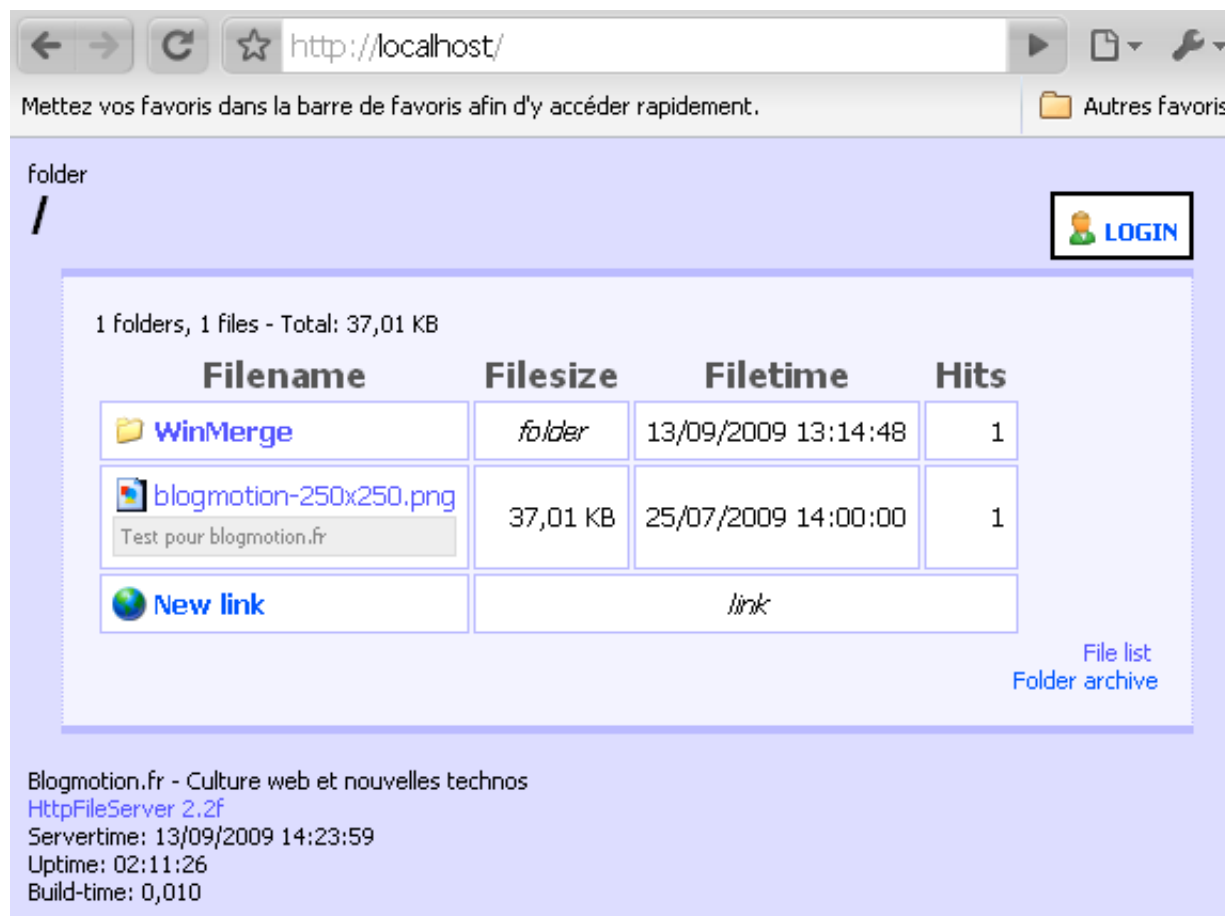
http://localhost/

Mettez vos favoris dans la barre de favoris afin d'y accéder rapidement.

Autres favoris

folder
/

LOGIN

1 folders, 1 files - Total: 37,01 KB

| Filename | Filesize | Filetime | Hits |
|---|---|---|---|
| WinMerge | folder | 13/09/2009 13:14:48 | 1 |
| blogmotion-250x250.png Test pour blogmotion.fr | 37,01 KB | 25/07/2009 14:00:00 | 1 |
| New link | link | | |

File list
Folder archive

Blogmotion.fr - Culture web et nouvelles technos
HttpFileServer 2.2f
Servertime: 13/09/2009 14:23:59
Uptime: 02:11:26
Build-time: 0,010